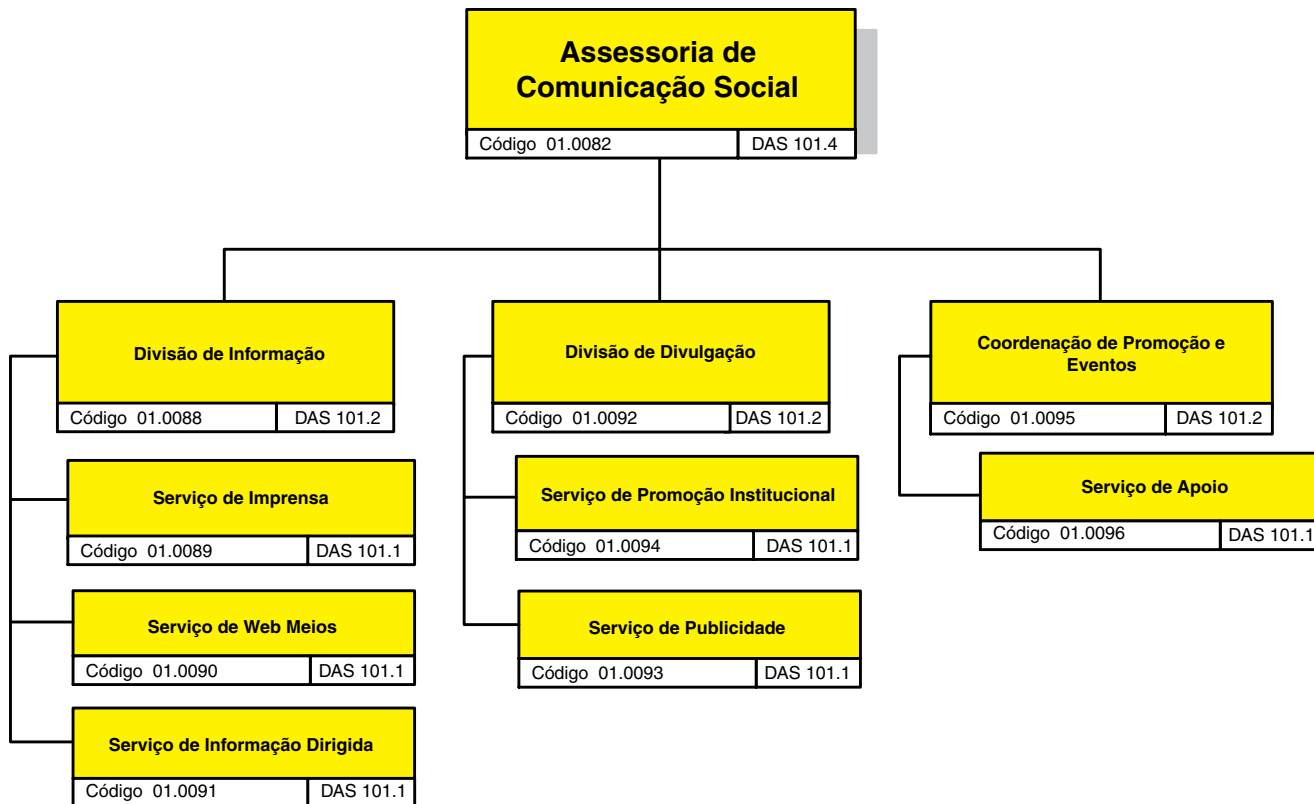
Assessoria de Comunicação Social
Código 01.0082 | DAS 101.4

Divisão de Informação
Código 01.0088 | DAS 101.2

Serviço de Imprensa
Código 01.0089 | DAS 101.1

Serviço de Web Meios
Código 01.0090 | DAS 101.1

Serviço de Informação Dirigida
Código 01.0091 | DAS 101.1

Divisão de Divulgação
Código 01.0092 | DAS 101.2

Serviço de Promoção Institucional
Código 01.0094 | DAS 101.1

Serviço de Publicidade
Código 01.0093 | DAS 101.1

Coordenação de Promoção e Eventos
Código 01.0095 | DAS 101.2

Serviço de Apoio
Código 01.0096 | DAS 101.1